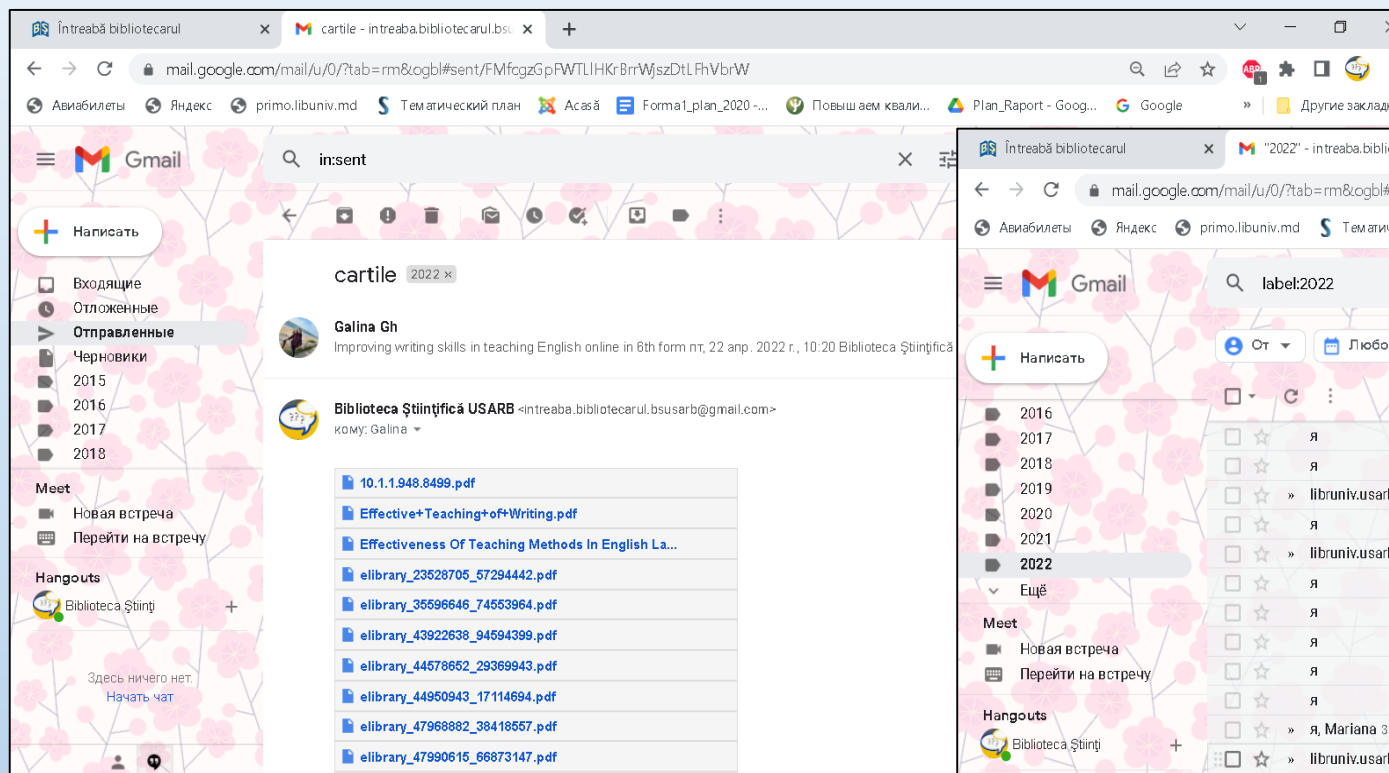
Întreabă bibliotecarul
cartile - intreaba.bibliotecarul.bsu
mail.google.com/mail/u/0/?tab=rm&ogbl#sent/FMfcgzGpFWTLIHKrBrrWjszDtLFhVbrW
Авиабилеты Яндекс primo.libuniv.md Тематический план Acasă Forma1_plan_2020 -... Повышаем квали... Plan_Raport - Goog... Google Другие заклад

Gmail
in:sent
Написать
Входящие
Отложенные
Отправленные
Черновики
2015
2016
2017
2018
Meet
Новая встреча
Перейти на встречу
Hangouts
Biblioteca Ştiinţi
Здесь ничего нет.
Начать чат

cartile 2022 ×
Galina Gh
Improving writing skills in teaching English online in 6th form пт, 22 апр. 2022 г., 10:20 Biblioteca Ştiinţifică
Biblioteca Ştiinţifică USARB <intreaba.bibliotecarul.bsusarb@gmail.com>
кому: Galina
10.1.1.948.8499.pdf
Effective+Teaching+of+Writing.pdf
Effectiveness Of Teaching Methods In English La...
elibrary_23528705_57294442.pdf
elibrary_35596646_74553964.pdf
elibrary_43922638_94594399.pdf
elibrary_44578652_29369943.pdf
elibrary_44950943_17114694.pdf
elibrary_47968882_38418557.pdf
elibrary_47990615_66873147.pdf

Întreabă bibliotecarul
"2022" - intreaba.biblic
mail.google.com/mail/u/0/?tab=rm&ogbl#
Авиабилеты Яндекс primo.libuniv.md Темати
Gmail
label:2022
Написать
От
Любо
2016
2017
2018
2019
2020
2021
2022
Ещё
Meet
Новая встреча
Перейти на встречу
Hangouts
Biblioteca Ştiinţi
я
я
libruniv.usarb
я
libruniv.usarb
я
я
я
я
я
я, Mariana 3
libruniv.usarb